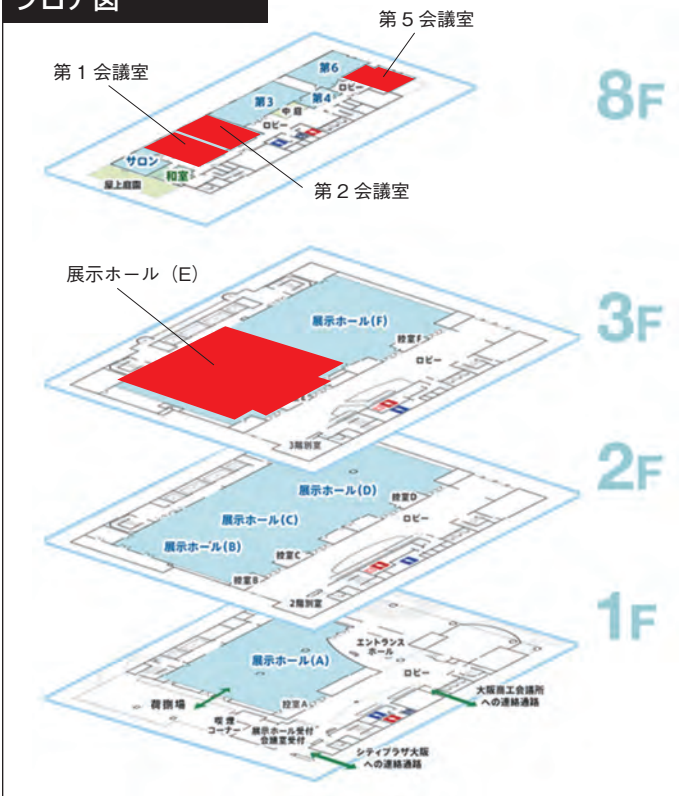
フロア図

第５会議室
第１会議室
第6
第3
第4
ロビー
中庭
ロビー
サロン
和室
屋上庭園
第２会議室
8F

展示ホール（E）
展示ホール(F)
控室F
ロビー
3階別室
3F

展示ホール(D)
控室D
ロビー
展示ホール(C)
展示ホール(B)
控室C
控室B
2階別室
2F

エントランスホール
ロビー
展示ホール(A)
大阪商工会議所への連絡通路
荷捌場
控室A
喫煙コーナー
展示ホール受付
会議室受付
シティプラザ大阪への連絡通路
1F